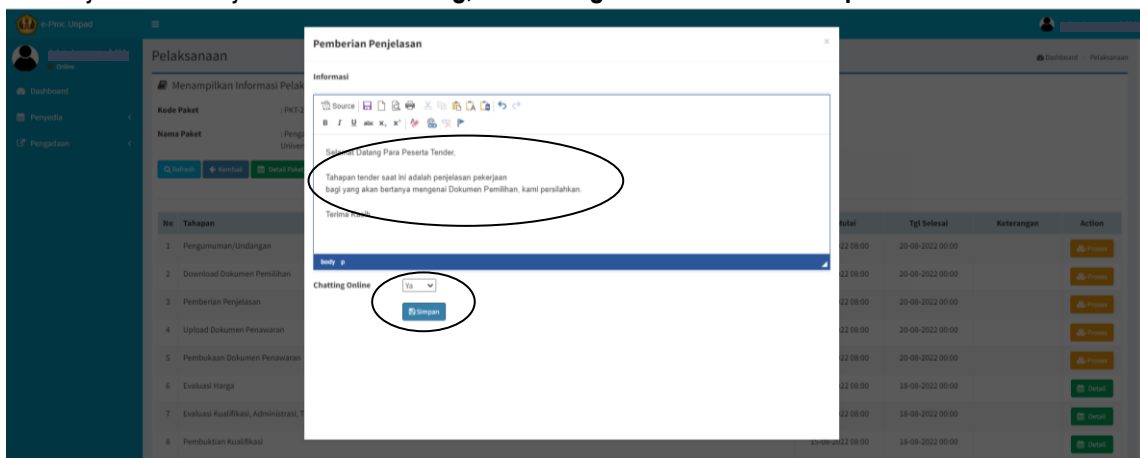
e-Proc Unpad

Online

Dashboard

Penyedia

Pengadaan

Pelaksanaan

Dashboard > Pelaksanaan

Menampilkan Informasi Pelak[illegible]

Kode Paket : PKT-2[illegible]

Nama Paket : Peng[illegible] Univer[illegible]

Refresh | Kembali | Detail Paket

| No | Tahapan | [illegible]ulai | Tgl Selesai | Keterangan | Action |
|---|---|---|---|---|---|
| 1 | Pengumuman/Undangan | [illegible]22 08:00 | 20-08-2022 00:00 | | Proses |
| 2 | Download Dokumen Pemilihan | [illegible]22 08:00 | 20-08-2022 00:00 | | Proses |
| 3 | Pemberian Penjelasan | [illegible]22 08:00 | 20-08-2022 00:00 | | Proses |
| 4 | Upload Dokumen Penawaran | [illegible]22 08:00 | 20-08-2022 00:00 | | Proses |
| 5 | Pembukaan Dokumen Penawaran | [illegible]22 08:00 | 20-08-2022 00:00 | | Proses |
| 6 | Evaluasi Harga | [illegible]22 08:00 | 18-08-2022 00:00 | | Detail |
| 7 | Evaluasi Kualifikasi, Administrasi, T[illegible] | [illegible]22 08:00 | 18-08-2022 00:00 | | Detail |
| 8 | Pembuktian Kualifikasi | 10-08-2022 08:00 | 18-08-2022 00:00 | | Detail |

Pemberian Penjelasan

Informasi

Source

Selamat Datang Para Peserta Tender,

Tahapan tender saat ini adalah penjelasan pekerjaan
bagi yang akan bertanya mengenai Dokumen Pemilihan, kami persilahkan.

Terima kasih

body p

Chatting Online Ya

Simpan